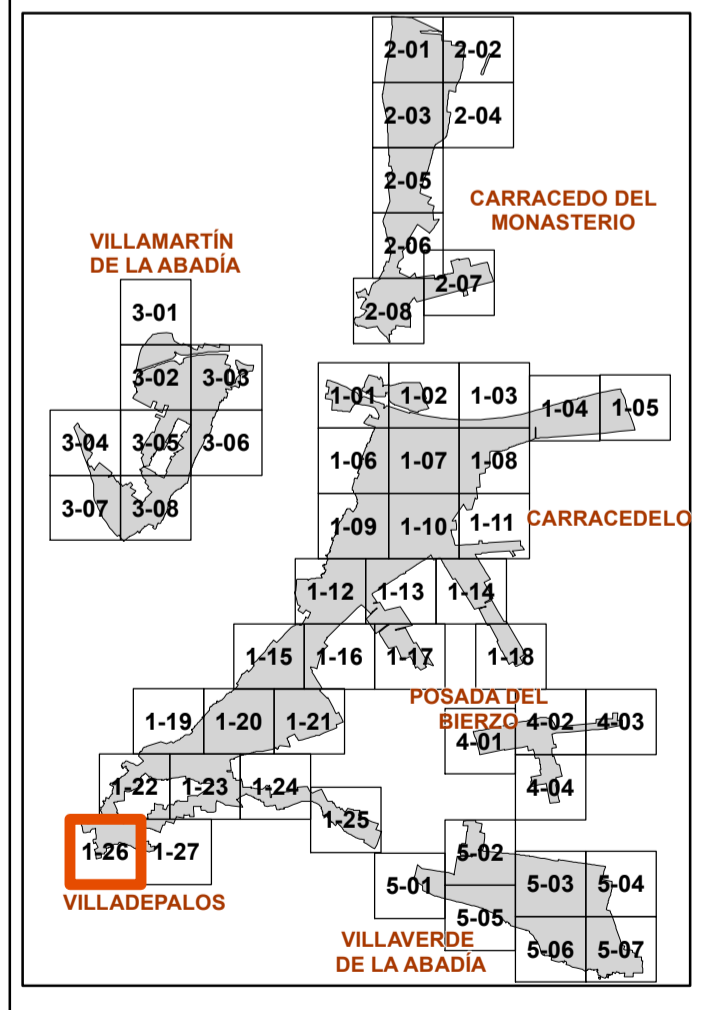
2-01 2-02
2-03 2-04
2-05
CARRACEDO DEL MONASTERIO
2-06
2-07
2-08

VILLAMARTÍN DE LA ABADÍA
3-01
3-02 3-03
3-04 3-05 3-06
3-07 3-08

1-01 1-02 1-03 1-04 1-05
1-06 1-07 1-08
1-09 1-10 1-11
CARRACEDELO
1-12 1-13 1-14
1-15 1-16 1-17 1-18
POSADA DEL BIERZO
1-19 1-20 1-21
4-01 4-02 4-03
1-22 1-23 1-24
4-04
1-25
1-26 1-27
VILLADEPALOS
5-02
5-01 5-03 5-04
5-05
5-06 5-07
VILLAVERDE DE LA ABADÍA